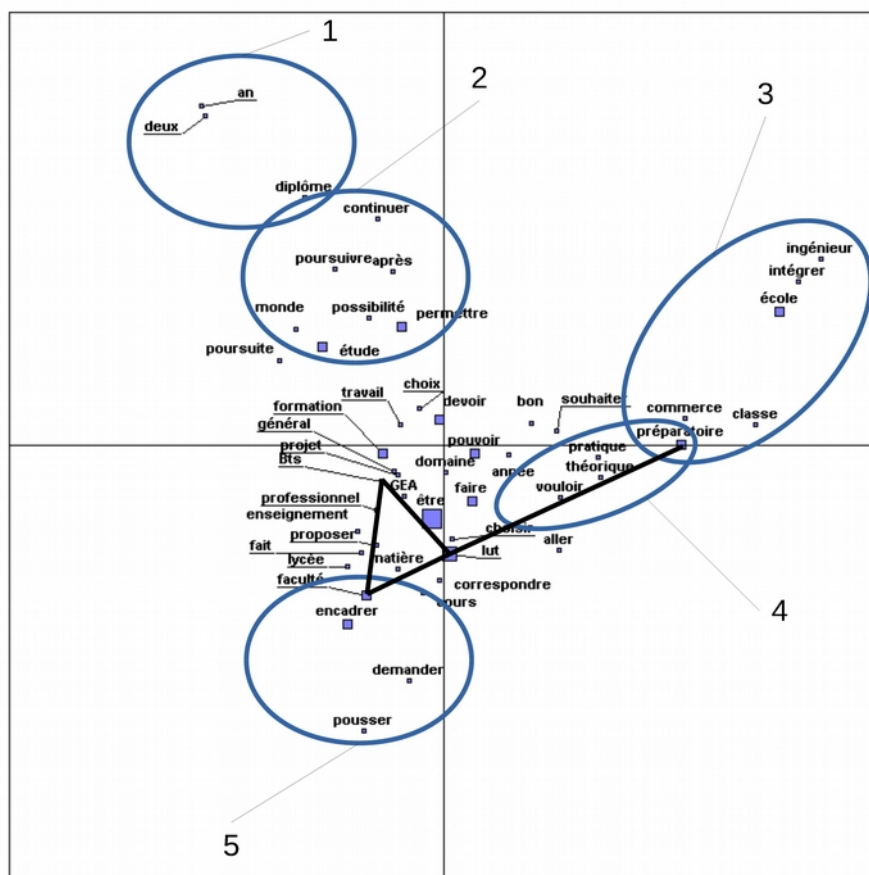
1
2
3
an
deux
diplôme
continuer
poursuivre
après
monde
possibilité
permettre
poursuite
étude
ingénieur
intégrer
école
travail
choix
formation
devoir
bon
souhaite
commerce
classe
général
préparatoire
projet
pouvoir
pratique
bts
domaine
année
théorique
GEA
faire
vouloir
professionnel
être
enseignement
choisir
proposer
aller
fait
lut
lycée
matière
faculté
correspondre
cours
encadrer
4
demander
pousser
5